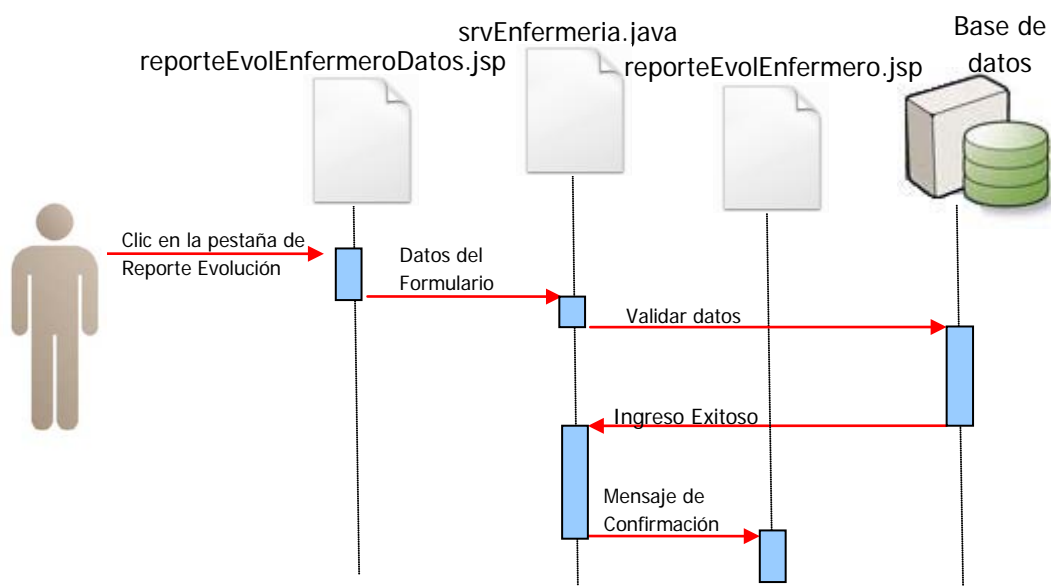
srvEnfermeria.java

reporteEvolEnfermeroDatos.jsp

reporteEvolEnfermero.jsp

Base de datos

Clic en la pestaña de Reporte Evolución

Datos del Formulario

Validar datos

Ingreso Exitoso

Mensaje de Confirmación